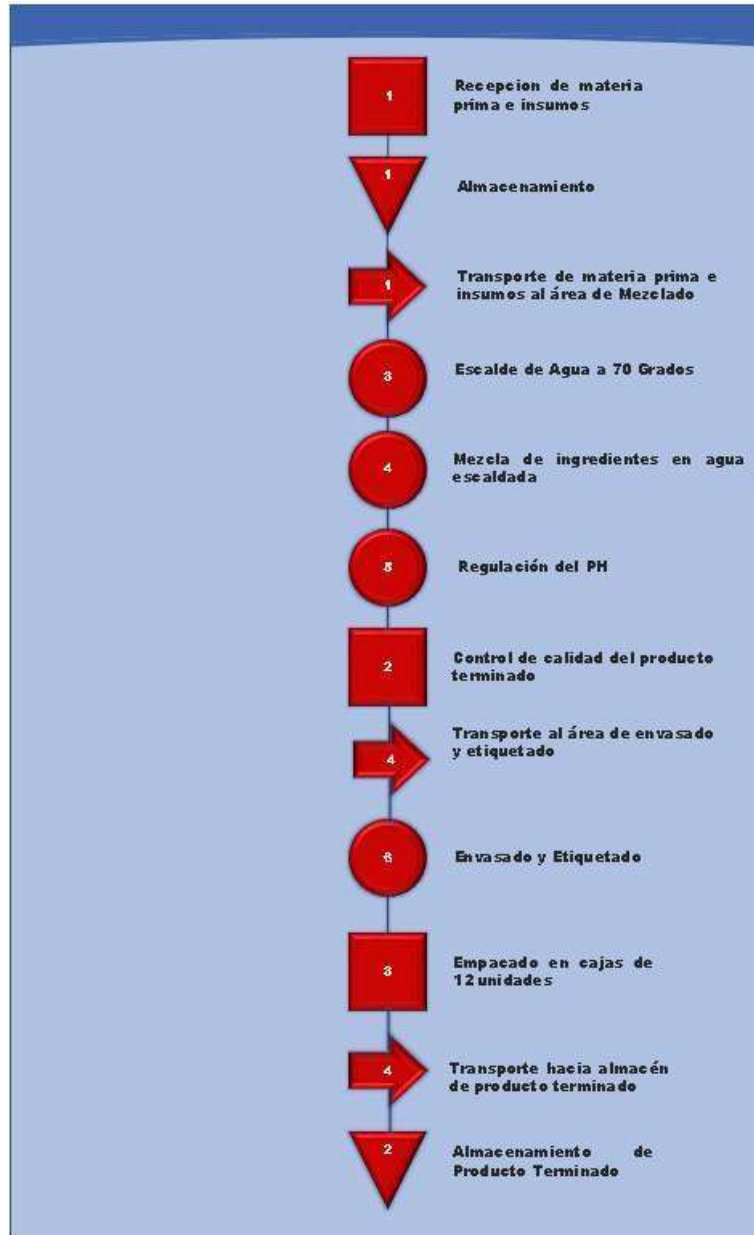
1

Recepcion de materia prima e insumos

1

Almacenamiento

1

Transporte de materia prima e insumos al área de Mezclado

3

Escalde de Agua a 70 Grados

4

Mezcla de ingredientes en agua escaldada

5

Regulación del PH

2

Control de calidad del producto terminado

4

Transporte al área de envasado y etiquetado

6

Envasado y Etiquetado

3

Empacado en cajas de 12 unidades

4

Transporte hacia almacén de producto terminado

2

Almacenamiento de Producto Terminado